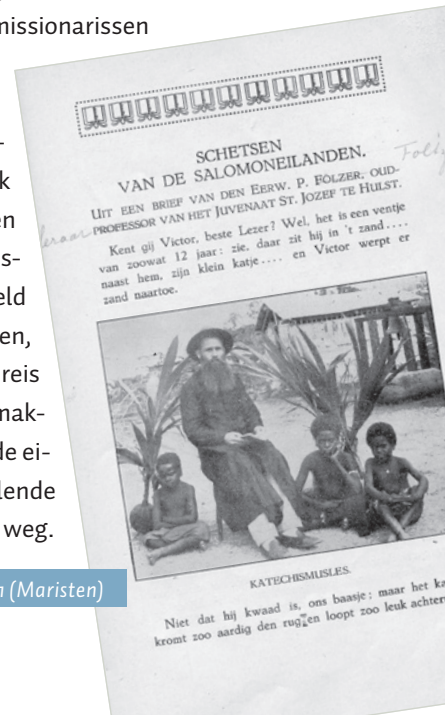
nissionarissen

-
k
en
s-
eld
en,
reis
nak-
le ei-
lende
weg.

n (Maristen)

SCHETSEN
VAN DE SALOMONEILANDEN.

Follj

UIT EEN BRIEF VAN DEN EERW. P. FÖLZER, OUD-PROFESSOR VAN HET JUVENAAT ST. JOZEF TE HULST.

Kent gij Victor, beste Lezer? Wel, het is een ventje van zoowat 12 jaar: zie, daar zit hij in 't zand.... naast hem, zijn klein katje.... en Victor werpt er zand naartoe.

KATECHISMUSLES.

Niet dat hij kwaad is, ons baasje; maar het ka kromt zoo aardig den ruggen loopt zoo leuk achter